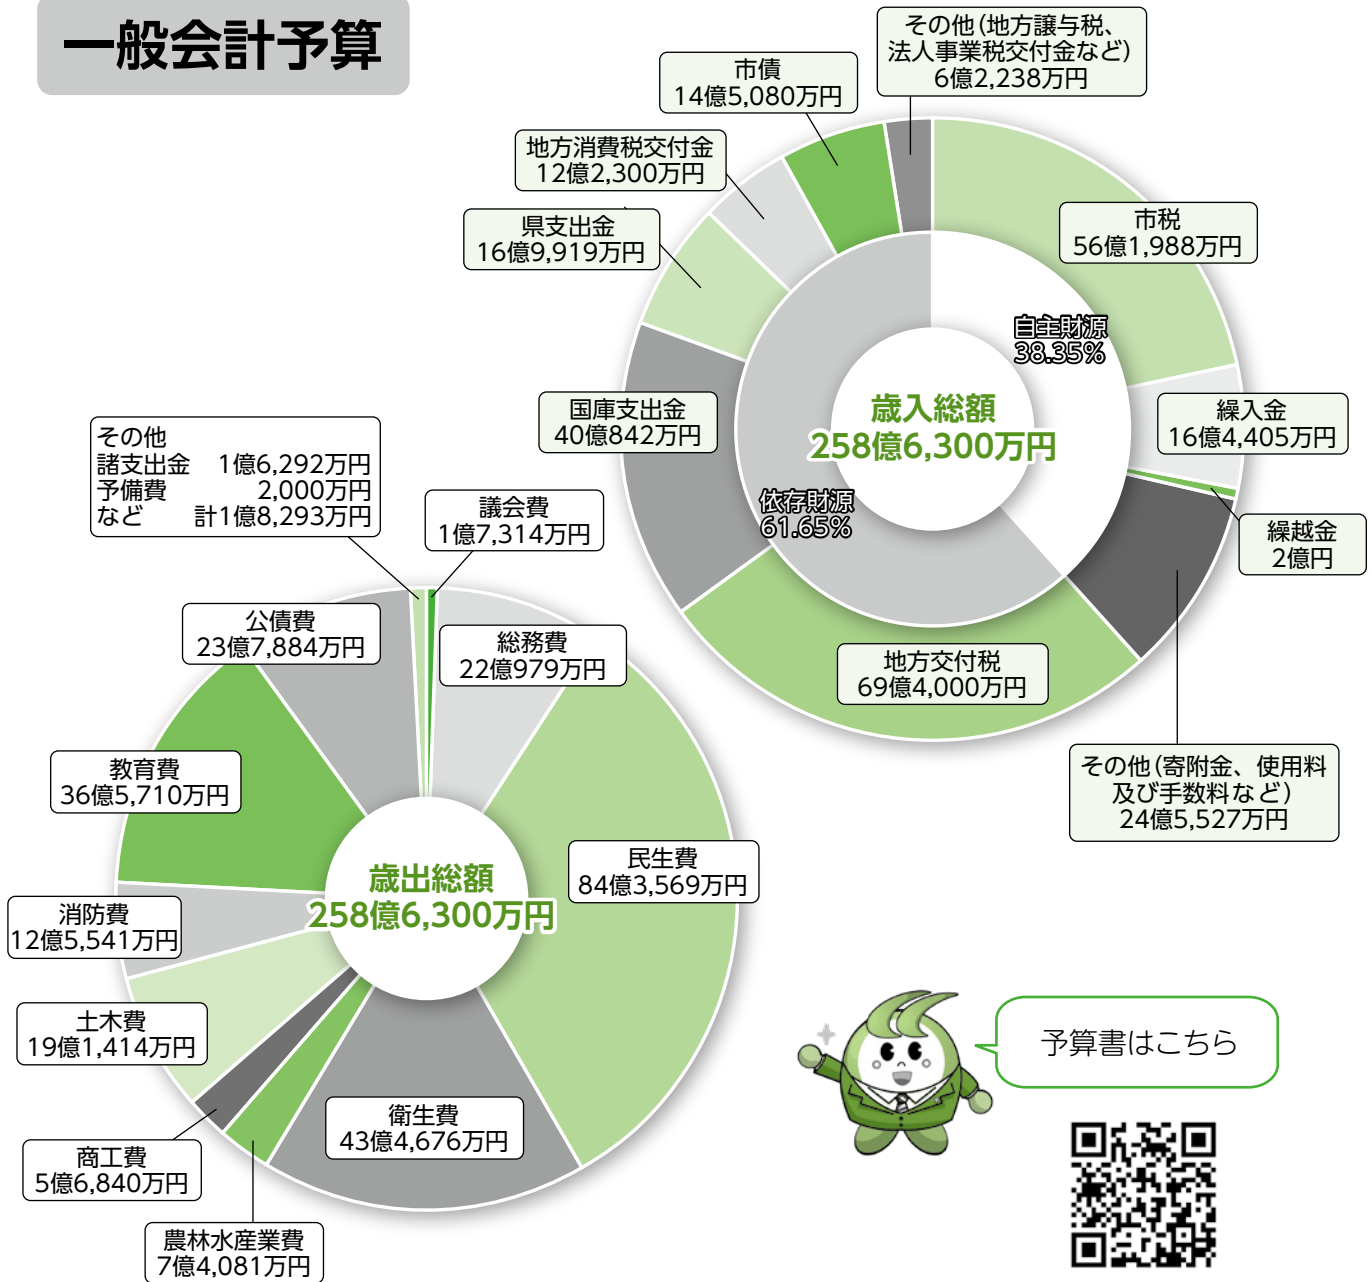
一般会計予算

その他（地方譲与税、法人事業税交付金など）
6億2,238万円

市債
14億5,080万円

地方消費税交付金
12億2,300万円

県支出金
16億9,919万円

市税
56億1,988万円

自主財源
38.35%

歳入総額
258億6,300万円

国庫支出金
40億842万円

繰入金
16億4,405万円

依存財源
61.65%

繰越金
2億円

地方交付税
69億4,000万円

その他（寄附金、使用料及び手数料など）
24億5,527万円

その他
諸支出金　1億6,292万円
予備費　2,000万円
など　計1億8,293万円

議会費
1億7,314万円

公債費
23億7,884万円

総務費
22億979万円

教育費
36億5,710万円

民生費
84億3,569万円

歳出総額
258億6,300万円

消防費
12億5,541万円

土木費
19億1,414万円

衛生費
43億4,676万円

商工費
5億6,840万円

農林水産業費
7億4,081万円

予算書はこちら